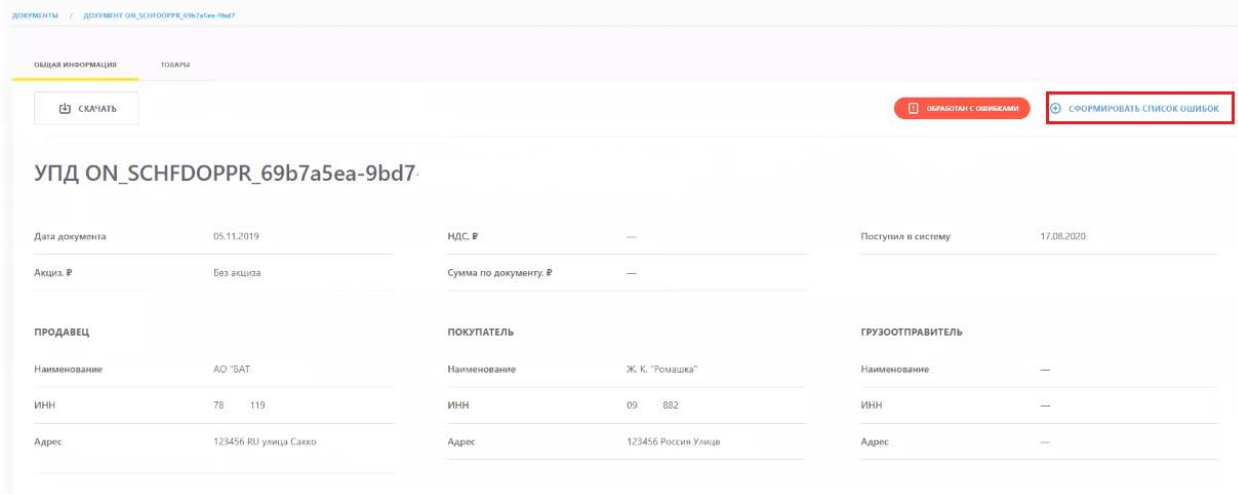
ДОКУМЕНТЫ / ДОКУМЕНТ ON_SCHFDOPPR_69b7a5ea-9bd7

ОБЩАЯ ИНФОРМАЦИЯ ТОВАРЫ

СКАЧАТЬ

ОБРАБОТАН С ОШИБКАМИ

СФОРМИРОВАТЬ СПИСОК ОШИБОК

УПД ON_SCHFDOPPR_69b7a5ea-9bd7

| | | | | | |
|---|---|---|---|---|---|
| Дата документа | 05.11.2019 | НДС, ₽ | — | Поступил в систему | 17.08.2020 |
| Акциз, ₽ | Без акциза | Сумма по документу, ₽ | — | | |

| ПРОДАВЕЦ | | ПОКУПАТЕЛЬ | | ГРУЗООТПРАВИТЕЛЬ | |
|---|---|---|---|---|---|
| Наименование | АО "БАТ | Наименование | Ж. К. "Ромашка" | Наименование | — |
| ИНН | 78 119 | ИНН | 09 882 | ИНН | — |
| Адрес | 123456 RU улица Сакко | Адрес | 123456 Россия Улица | Адрес | — |